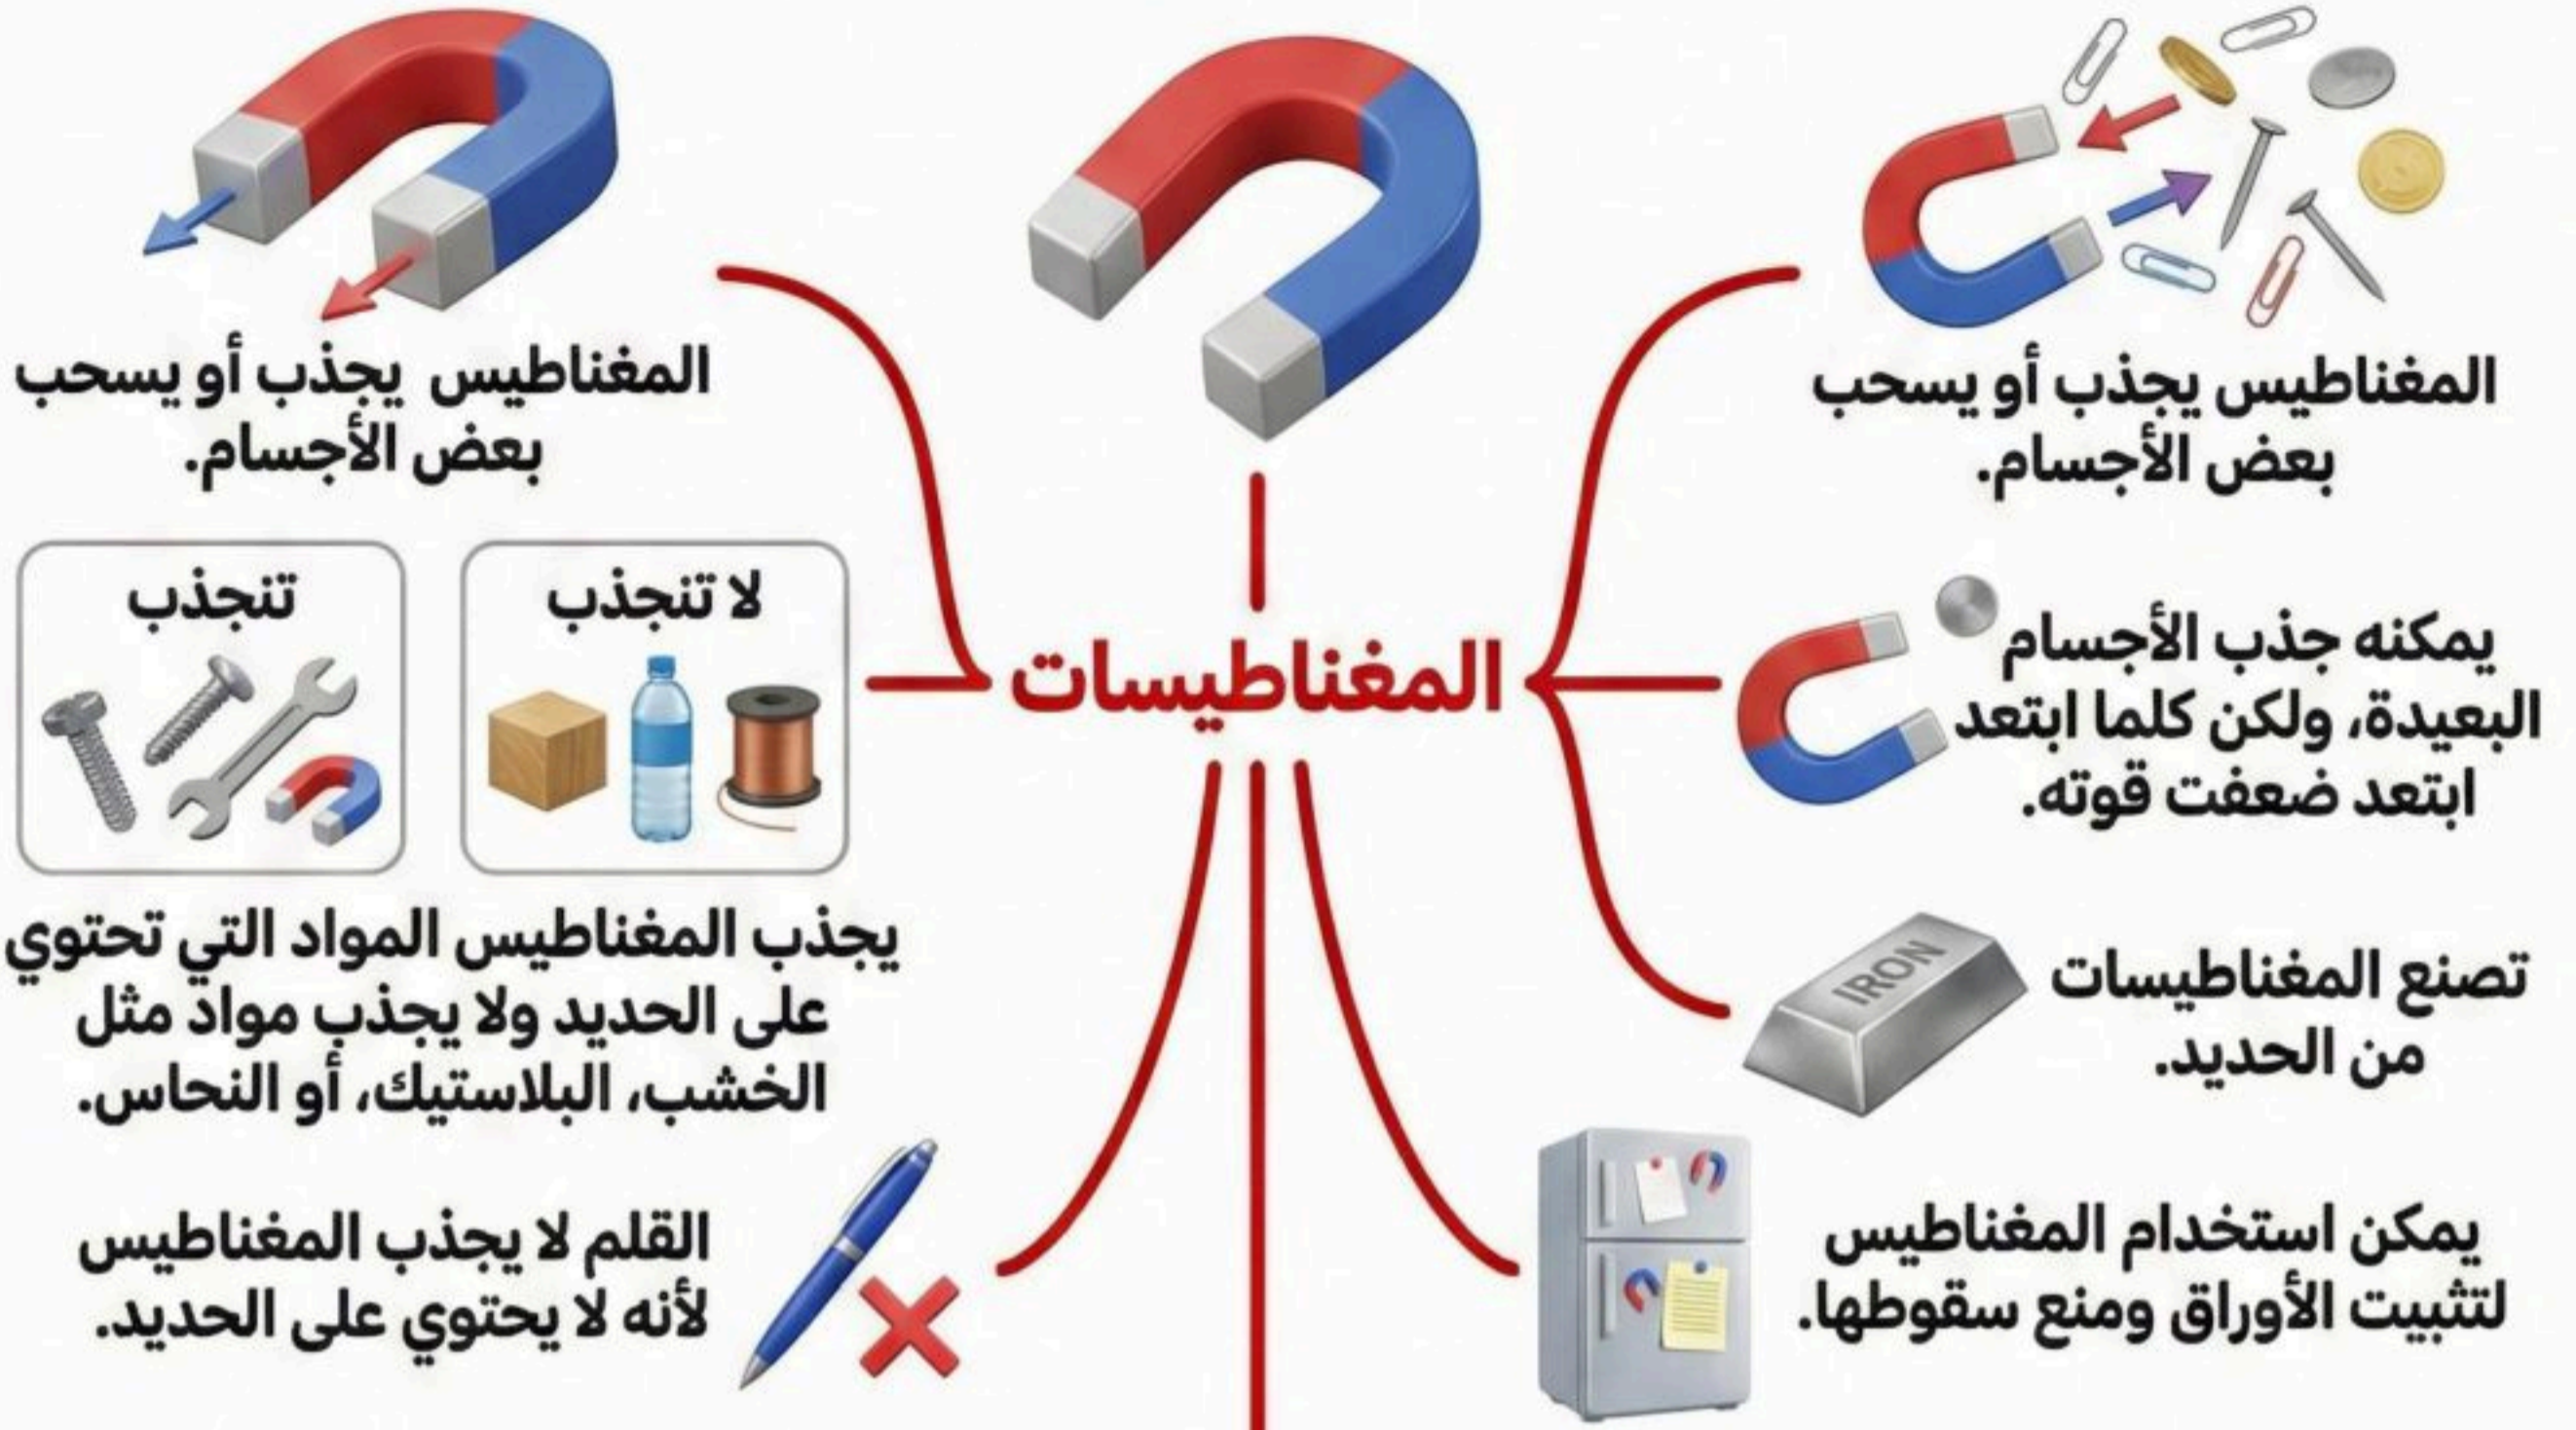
المغناطيسات

المغناطيس يجذب أو يسحب بعض الأجسام.

يمكنه جذب الأجسام البعيدة، ولكن كلما ابتعد ابتعد ضعفت قوته.

تصنع المغناطيسات من الحديد.

IRON

يمكن استخدام المغناطيس لتثبيت الأوراق ومنع سقوطها.

المغناطيس يجذب أو يسحب بعض الأجسام.

لا تنجذب

تنجذب

يجذب المغناطيس المواد التي تحتوي على الحديد ولا يجذب مواد مثل الخشب، البلاستيك، أو النحاس.

القلم لا يجذب المغناطيس لأنه لا يحتوي على الحديد.